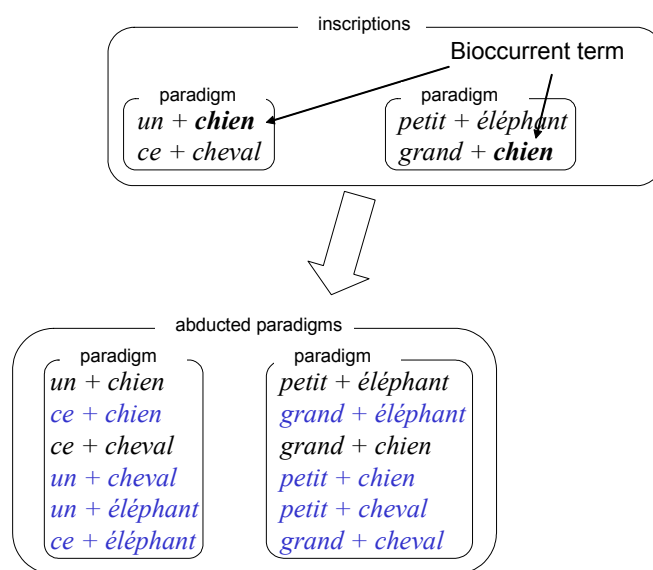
inscriptions

Bioccurrent term

paradigm
un + chien
ce + cheval

paradigm
petit + éléphant
grand + chien

abducted paradigms

paradigm
un + chien
ce + chien
ce + cheval
un + cheval
un + éléphant
ce + éléphant

paradigm
petit + éléphant
grand + éléphant
grand + chien
petit + chien
petit + cheval
grand + cheval